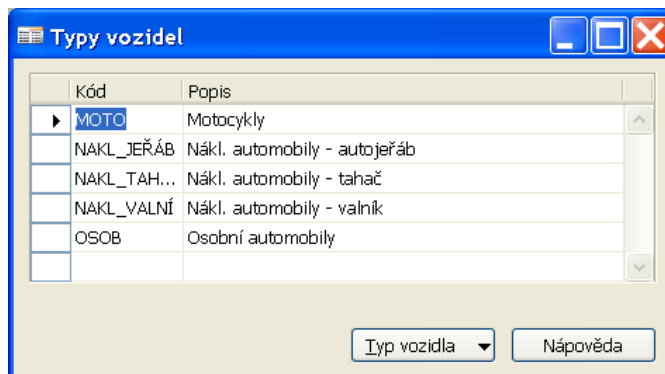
Typy vozidel

| Kód | Popis |
|---|---|
| MOTO | Motocykly |
| NAKL_JEŘÁB | Nákl. automobily - autojeřáb |
| NAKL_TAH... | Nákl. automobily - tahač |
| NAKL_VALNÍ | Nákl. automobily - valník |
| OSOB | Osobní automobily |
| | |

Typ vozidla

Nápověda